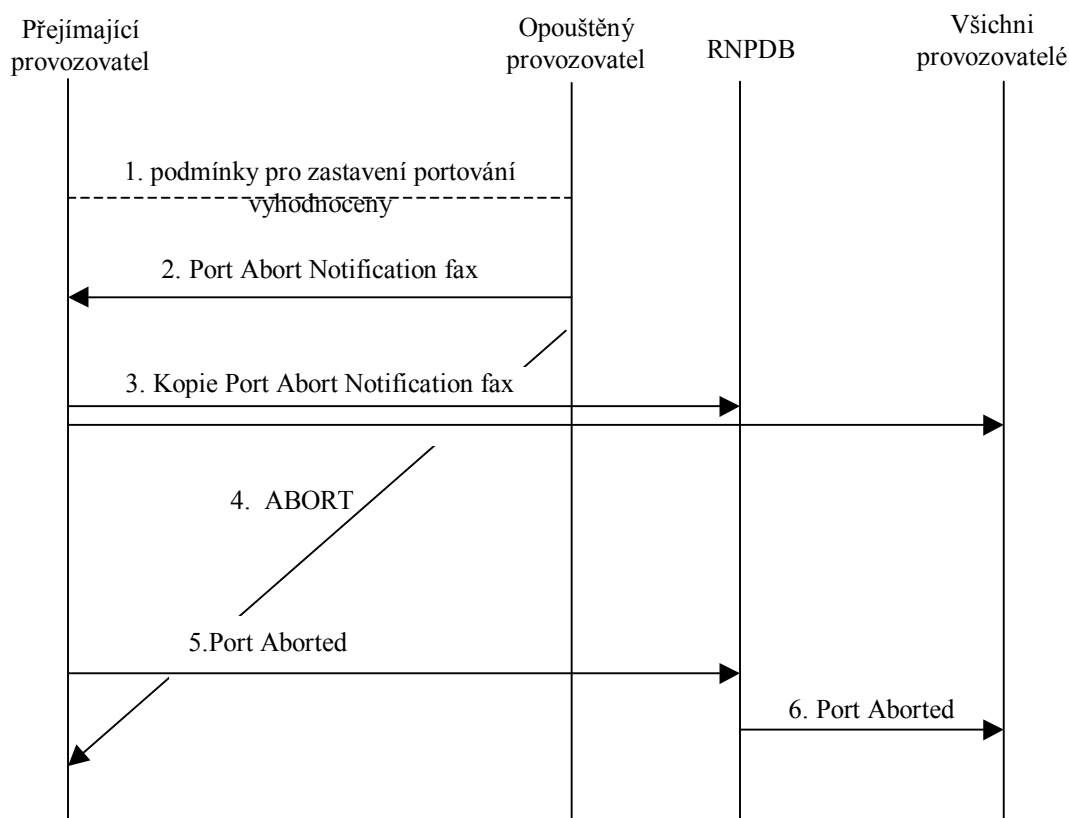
Přejímající provozovatel

Opouštěný provozovatel

RNPDB

Všichni provozovatelé

1. podmínky pro zastavení portování vyhodnoceny

2. Port Abort Notification fax

3. Kopie Port Abort Notification fax

4. ABORT

5.Port Aborted

6. Port Aborted